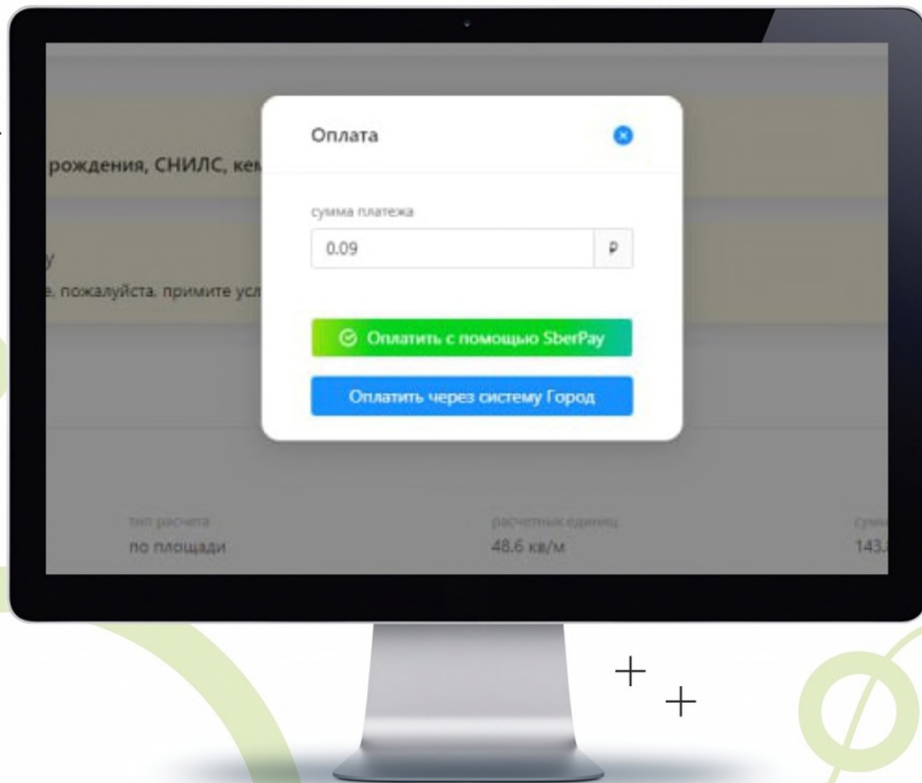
рождения, СНИЛС, кем

у

е, пожалуйста, примите усл

Оплата

сумма платежа

0.09

₽

Оплатить с помощью SberPay

Оплатить через систему Город

тип расчета

по площади

расчетных единиц

48.6 кв/м

сумм

143.